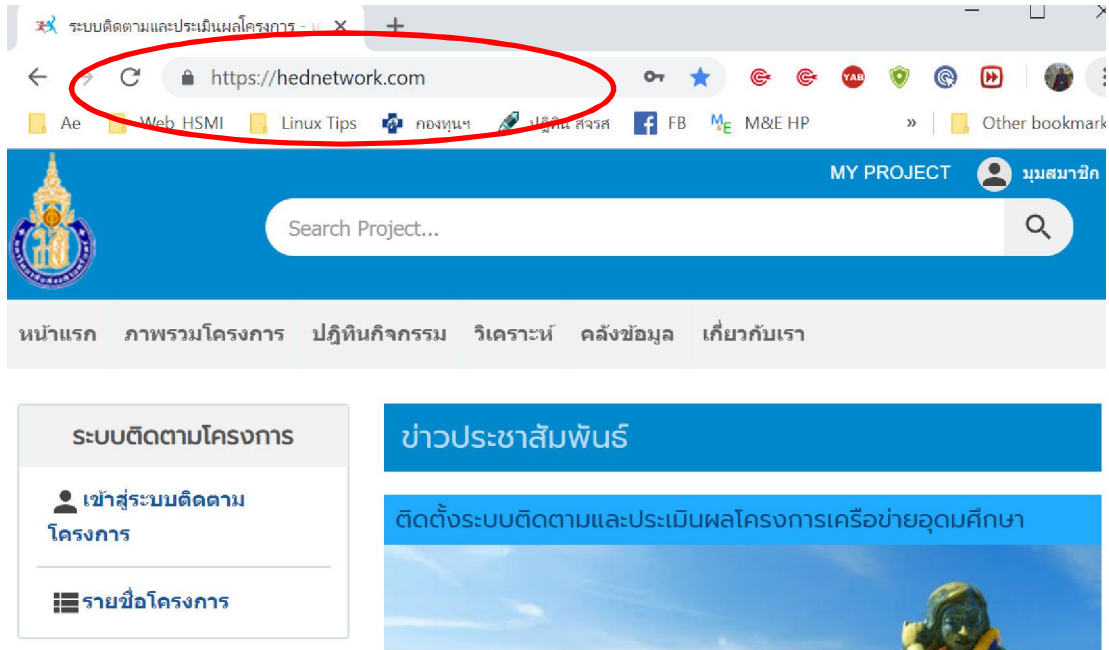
ระบบติดตามและประเมินผลโครงการ - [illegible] ×
+
https://hednetwork.com
YAB
Ae Web HSMI Linux Tips กองทุนฯ ปฏิทิน สจรส FB M&E HP » Other bookmark
MY PROJECT มุมสมาชิก
Search Project...
หน้าแรก ภาพรวมโครงการ ปฏิทินกิจกรรม วิเคราะห์ คลังข้อมูล เกี่ยวกับเรา
ระบบติดตามโครงการ
เข้าสู่ระบบติดตามโครงการ
รายชื่อโครงการ
ข่าวประชาสัมพันธ์
ติดตั้งระบบติดตามและประเมินผลโครงการเครือข่ายอุดมศึกษา